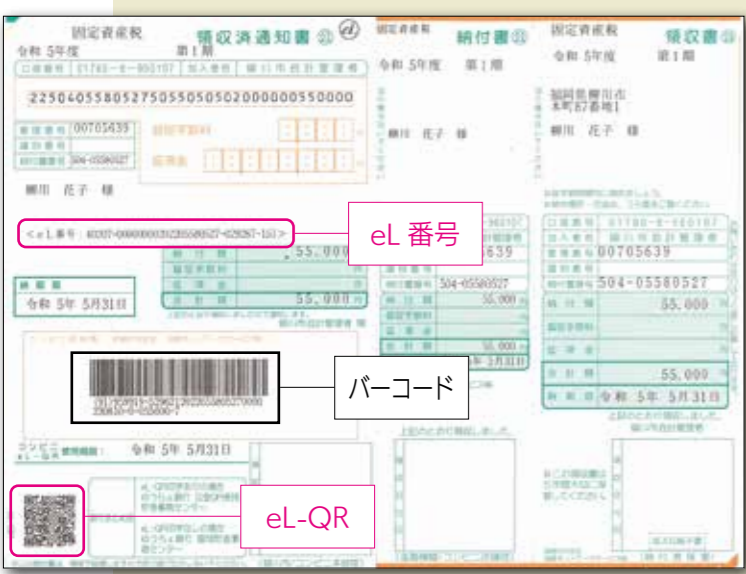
固定資産税
令和 5年度
第1期
領収済通知書
口座番号 01740-0-950107 加入者名 柳川市会計管理者
22504055805275055050502000000550000
徴収番号 00705639
延滞金
督促手数料
柳川 花子 様
<eL番号：40007-000000001212(illegible)>
eL 番号
55,000
納期限
令和 5年 5月31日
55,000
バーコード
令和 5年 5月31日
eL-QR
納付書
令和 5年度
第1期
柳川 花子 様
05639
504-05580527
55,000
55,000
令和 5年 5月31日
固定資産税
領収書
令和 5年度
第1期
福岡県柳川市
本町87番地1
柳川 花子 様
01740-0-950107
柳川市会計管理者
00705639
504-05580527
55,000
55,000
令和 5年 5月31日